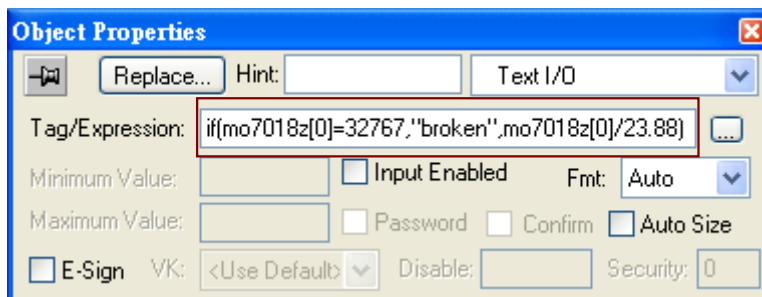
Object Properties

Replace... Hint: Text I/O

Tag/Expression: if(mo7018z[0]=32767,"broken",mo7018z[0]/23.88) ...

Minimum Value: Input Enabled Fmt: Auto

Maximum Value: Password Confirm Auto Size

E-Sign VK: <Use Default> Disable: Security: 0